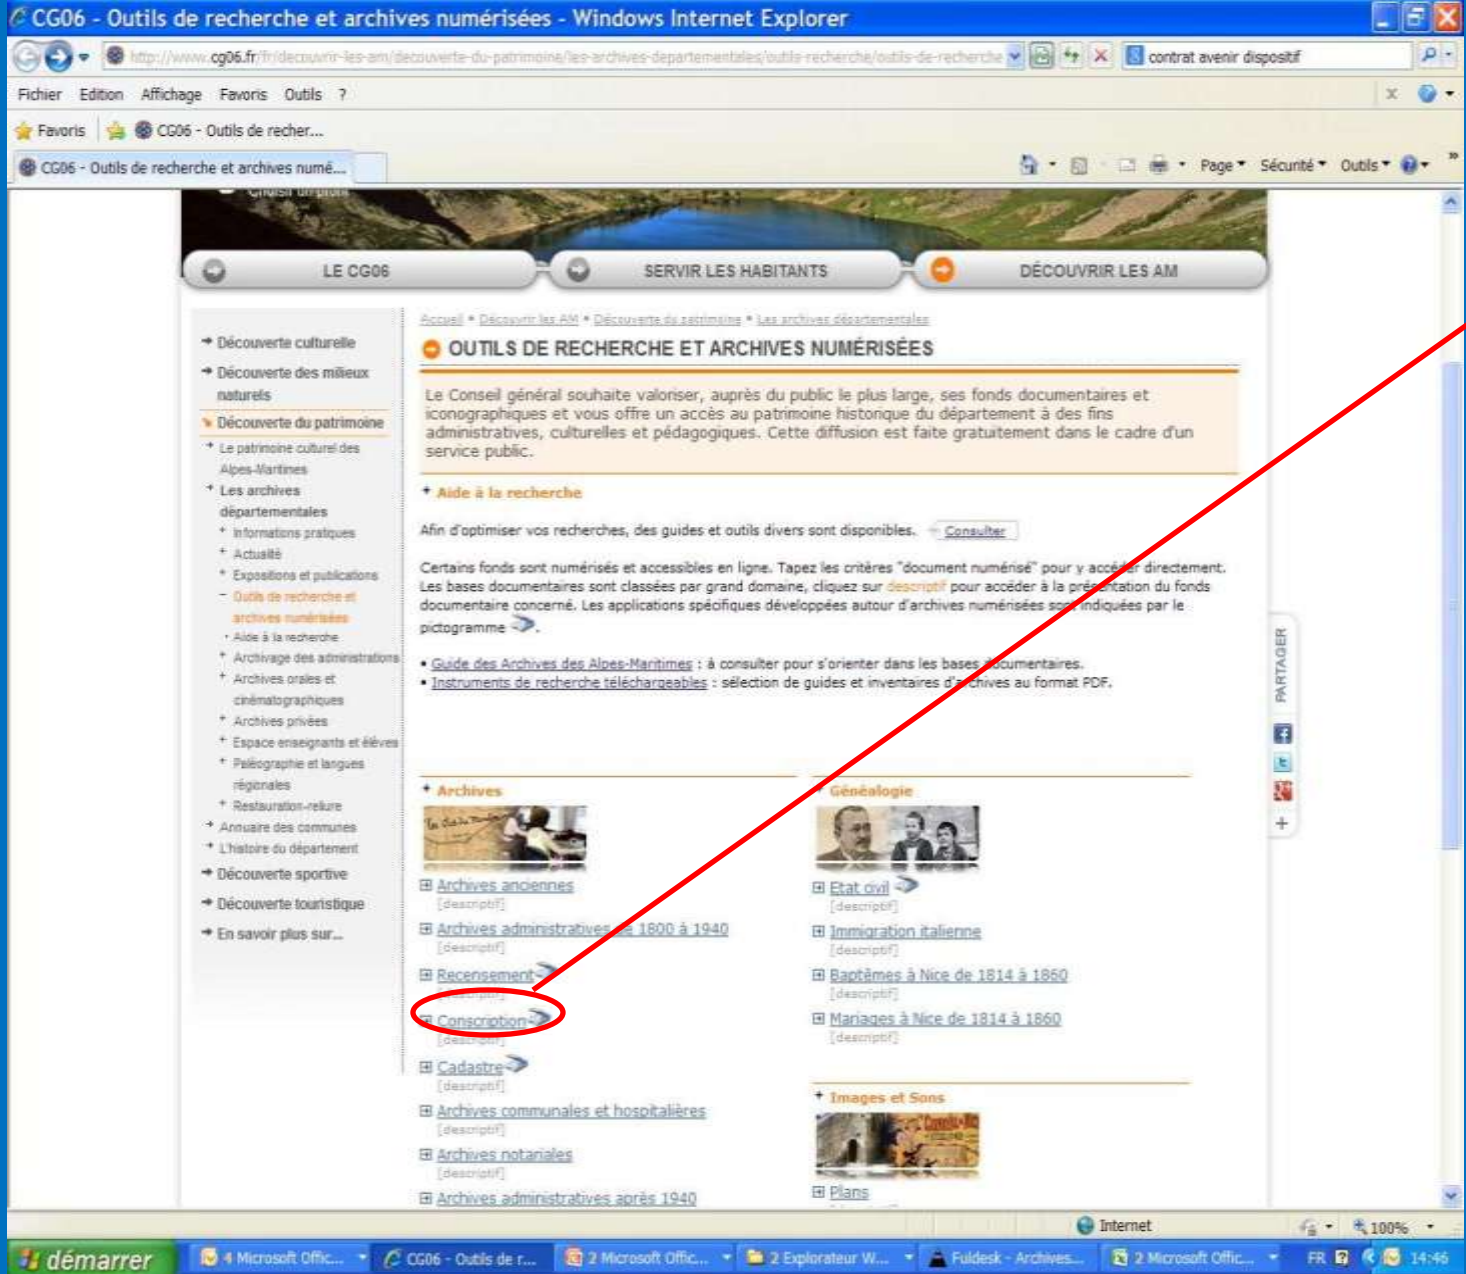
CG06 - Outils de recherche et archives numérisées - Windows Internet Explorer

http://www.cg06.fr/fr/decouvrir-les-am/decouverte-du-patrimoine/les-archives-departementales/outils-recherche/outils-de-recherche

contrat avenir dispositif

Fichier Edition Affichage Favoris Outils ?

Favoris CG06 - Outils de recher...

CG06 - Outils de recherche et archives numé...

Page Sécurité Outils

LE CG06 SERVIR LES HABITANTS DÉCOUVRIR LES AM

Découverte culturelle
Découverte des milieux naturels
Découverte du patrimoine
Le patrimoine culturel des Alpes-Maritimes
Les archives départementales
Informations pratiques
Actualité
Expositions et publications
Outils de recherche et archives numérisées
Aide à la recherche
Archivage des administrations
Archives orales et cinématographiques
Archives privées
Espace enseignants et élèves
Paléographie et langues régionales
Restauration-reliure
Annuaire des communes
L'histoire du département
Découverte sportive
Découverte touristique
En savoir plus sur...

Accueil • Découvrir les AM • Découverte du patrimoine • Les archives départementales

OUTILS DE RECHERCHE ET ARCHIVES NUMÉRISÉES

Le Conseil général souhaite valoriser, auprès du public le plus large, ses fonds documentaires et iconographiques et vous offre un accès au patrimoine historique du département à des fins administratives, culturelles et pédagogiques. Cette diffusion est faite gratuitement dans le cadre d'un service public.

Aide à la recherche

Afin d'optimiser vos recherches, des guides et outils divers sont disponibles. Consulter

Certains fonds sont numérisés et accessibles en ligne. Tapez les critères "document numérisé" pour y accéder directement. Les bases documentaires sont classées par grand domaine, cliquez sur descriptif pour accéder à la présentation du fonds documentaire concerné. Les applications spécifiques développées autour d'archives numérisées sont indiquées par le pictogramme .

• Guide des Archives des Alpes-Maritimes : à consulter pour s'orienter dans les bases documentaires.
• Instruments de recherche téléchargeables : sélection de guides et inventaires d'archives au format PDF.

PARTAGER

Archives

Archives anciennes
[descriptif]
Archives administratives de 1800 à 1940
[descriptif]
Recensement
[descriptif]
Conscription
[descriptif]
Cadastre
[descriptif]
Archives communales et hospitalières
[descriptif]
Archives notariales
[descriptif]
Archives administratives après 1940

Généalogie

Etat civil
[descriptif]
Immigration italienne
[descriptif]
Baptêmes à Nice de 1814 à 1860
[descriptif]
Mariages à Nice de 1814 à 1860
[descriptif]

Images et Sons

Plans

Internet 100%

démarrer 4 Microsoft Offic... CG06 - Outils de r... 2 Microsoft Offic... 2 Explorateur W... Fuldesk - Archives... 2 Microsoft Offic... FR 14:46